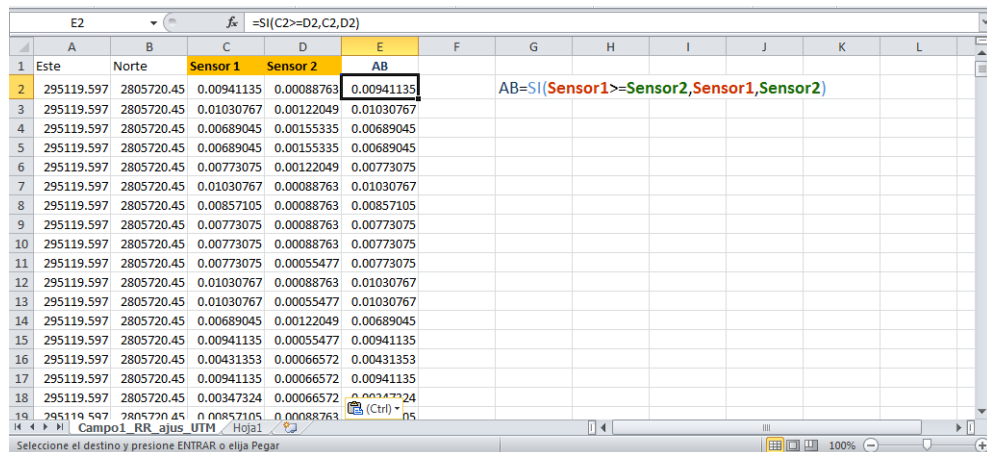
E2 $f_x$ =SI(C2>=D2,C2,D2)

| | A | B | C | D | E | F | G | H | I | J | K | L |
|---|---|---|---|---|---|---|---|---|---|---|---|---|
| 1 | Este | Norte | Sensor 1 | Sensor 2 | AB | | | | | | | |
| 2 | 295119.597 | 2805720.45 | 0.00941135 | 0.00088763 | 0.00941135 | | AB=SI(Sensor1>=Sensor2,Sensor1,Sensor2) | | | | | |
| 3 | 295119.597 | 2805720.45 | 0.01030767 | 0.00122049 | 0.01030767 | | | | | | | |
| 4 | 295119.597 | 2805720.45 | 0.00689045 | 0.00155335 | 0.00689045 | | | | | | | |
| 5 | 295119.597 | 2805720.45 | 0.00689045 | 0.00155335 | 0.00689045 | | | | | | | |
| 6 | 295119.597 | 2805720.45 | 0.00773075 | 0.00122049 | 0.00773075 | | | | | | | |
| 7 | 295119.597 | 2805720.45 | 0.01030767 | 0.00088763 | 0.01030767 | | | | | | | |
| 8 | 295119.597 | 2805720.45 | 0.00857105 | 0.00088763 | 0.00857105 | | | | | | | |
| 9 | 295119.597 | 2805720.45 | 0.00773075 | 0.00088763 | 0.00773075 | | | | | | | |
| 10 | 295119.597 | 2805720.45 | 0.00773075 | 0.00088763 | 0.00773075 | | | | | | | |
| 11 | 295119.597 | 2805720.45 | 0.00773075 | 0.00055477 | 0.00773075 | | | | | | | |
| 12 | 295119.597 | 2805720.45 | 0.01030767 | 0.00088763 | 0.01030767 | | | | | | | |
| 13 | 295119.597 | 2805720.45 | 0.01030767 | 0.00055477 | 0.01030767 | | | | | | | |
| 14 | 295119.597 | 2805720.45 | 0.00689045 | 0.00122049 | 0.00689045 | | | | | | | |
| 15 | 295119.597 | 2805720.45 | 0.00941135 | 0.00055477 | 0.00941135 | | | | | | | |
| 16 | 295119.597 | 2805720.45 | 0.00431353 | 0.00066572 | 0.00431353 | | | | | | | |
| 17 | 295119.597 | 2805720.45 | 0.00941135 | 0.00066572 | 0.00941135 | | | | | | | |
| 18 | 295119.597 | 2805720.45 | 0.00347324 | 0.00066572 | 0.00347324 | | | | | | | |
| 19 | 295119.597 | 2805720.45 | 0.00857105 | 0.00088763 | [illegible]05 | | | | | | | |

(Ctrl)

Campo1_RR_ajus_UTM Hoja1

Seleccione el destino y presione ENTRAR o elija Pegar

100%